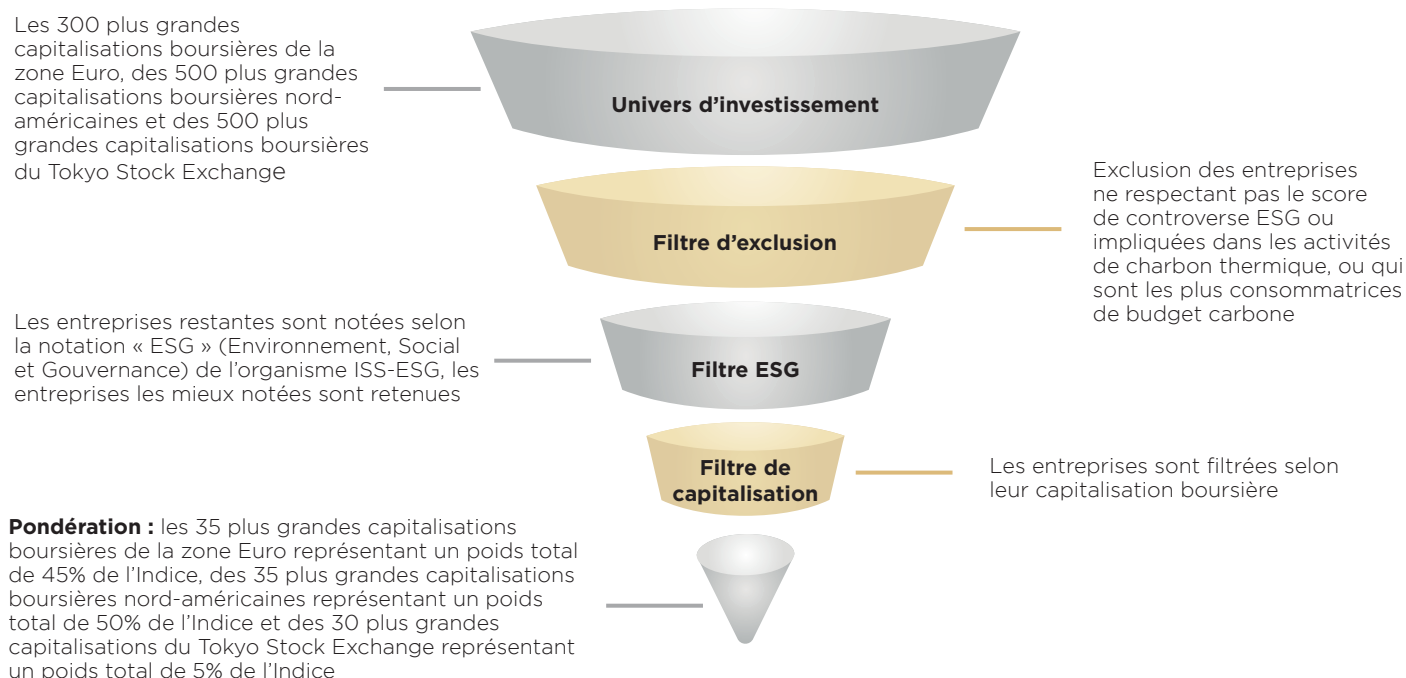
Les 300 plus grandes capitalisations boursières de la zone Euro, des 500 plus grandes capitalisations boursières nord-américaines et des 500 plus grandes capitalisations boursières du Tokyo Stock Exchange

Univers d’investissement

Exclusion des entreprises ne respectant pas le score de controverse ESG ou impliquées dans les activités de charbon thermique, ou qui sont les plus consommatrices de budget carbone

Filtre d’exclusion

Les entreprises restantes sont notées selon la notation « ESG » (Environnement, Social et Gouvernance) de l’organisme ISS-ESG, les entreprises les mieux notées sont retenues

Filtre ESG

Filtre de capitalisation

Les entreprises sont filtrées selon leur capitalisation boursière

**Pondération :** les 35 plus grandes capitalisations boursières de la zone Euro représentant un poids total de 45% de l’Indice, des 35 plus grandes capitalisations boursières nord-américaines représentant un poids total de 50% de l’Indice et des 30 plus grandes capitalisations du Tokyo Stock Exchange représentant un poids total de 5% de l’Indice